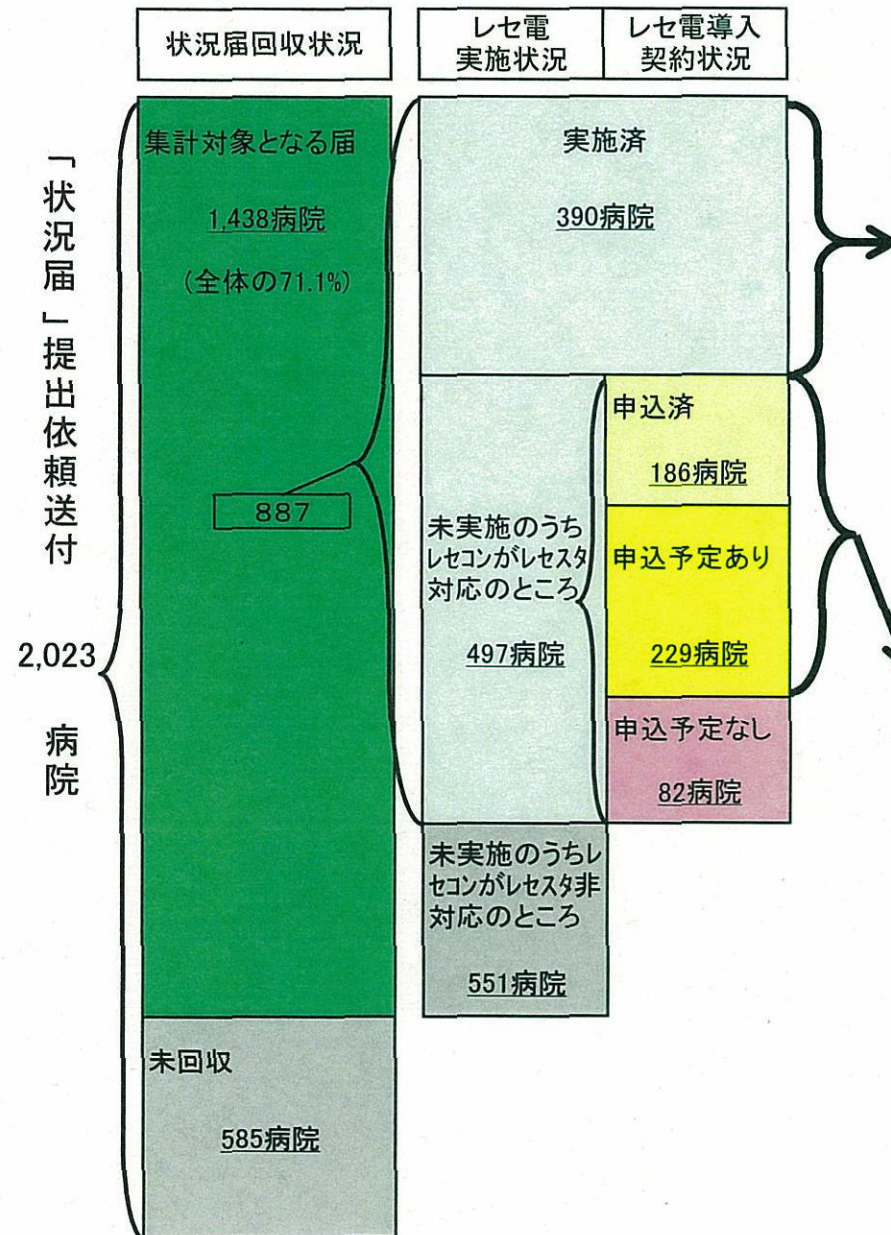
状況届回収状況

レセ電
実施状況

レセ電導入
契約状況

「状況届」提出依頼送付

2,023

病院

集計対象となる届

1,438病院

（全体の71.1%）

887

未回収

585病院

実施済

390病院

未実施のうち
レセコンがレセスタ
対応のところ

497病院

未実施のうちレセコンがレセスタ非対応のところ

551病院

申込済

186病院

申込予定あり

229病院

申込予定なし

82病院